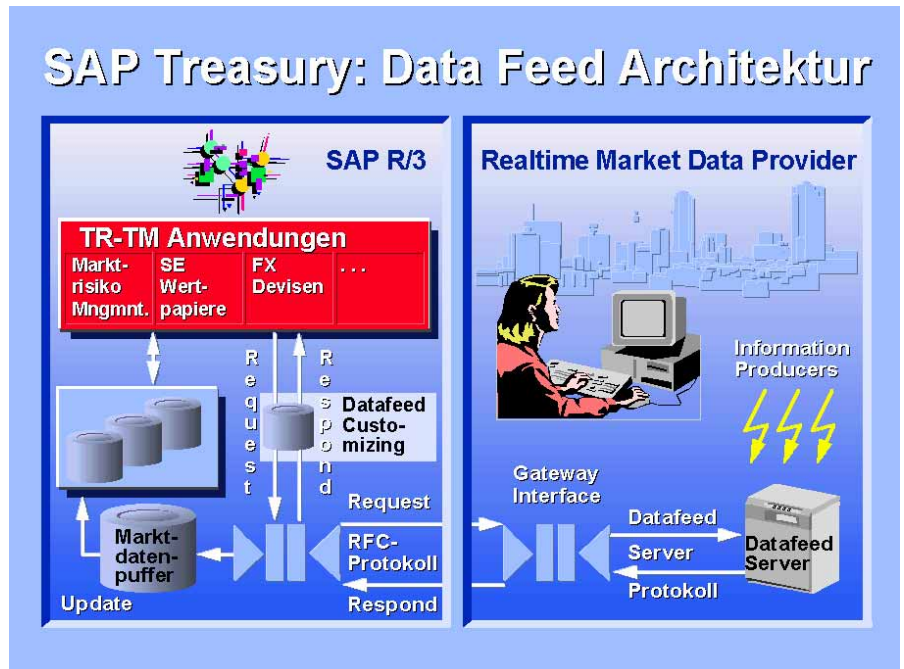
SAP Treasury: Data Feed Architektur

SAP R/3

TR-TM Anwendungen

| Marktrisiko Mngmnt. | SE Wertpapiere | FX Devisen | . . . |
|---|---|---|---|

Request

Respond

Datafeed Customizing

Marktdatenpuffer

Update

Request

RFC-Protokoll

Respond

Realtime Market Data Provider

Information Producers

Gateway Interface

Datafeed

Server

Protokoll

Datafeed Server